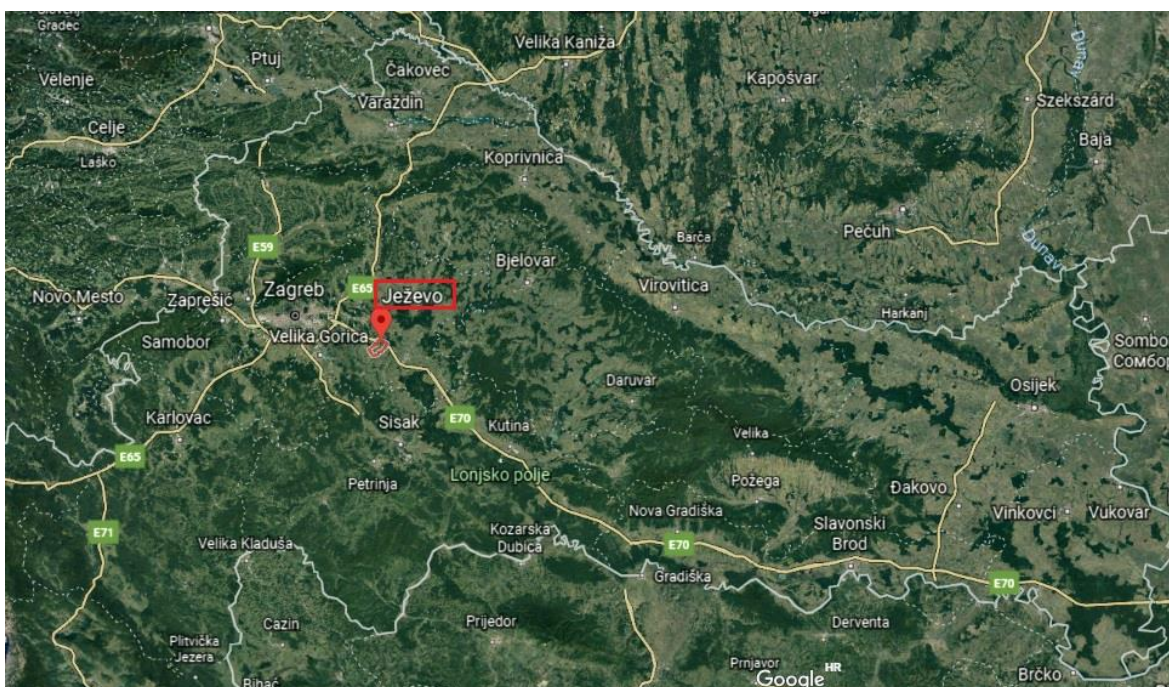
Slovenj Gradec
Velika Kaniža
Velenje
Ptuj
Čakovec
Kapošvar
Dunav
Szekszárd
Varaždin
Celje
Baja
Laško
Koprivnica
E59
Barča
Pečuh
Dunav
Bjelovar
Novo Mesto
Zaprešić
Zagreb
E65
Ježevo
Virovitica
Harkanj
Samobor
Velika Gorica
Sombo
Сомбор
Daruvar
Osijek
Karlovac
Sisak
E70
Kutina
Velika
E65
Lonjsko polje
Petrinja
Požega
Đakovo
Nova Gradiška
Vinkovci
Vukovar
E71
Kozarska Dubica
Slavonski Brod
Velika Kladuša
E70
Gradiška
E70
Cazin
Prijedor
Derventa
Plitvička Jezera
Prnjavor
HR
Brčko
Bihać
Google